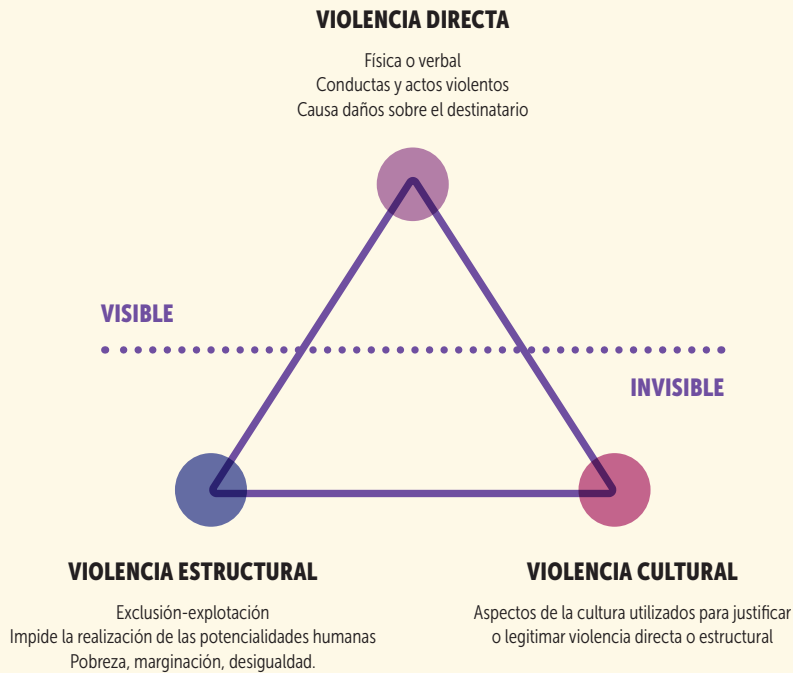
VIOLENCIA DIRECTA

Física o verbal
Conductas y actos violentos
Causa daños sobre el destinatario

VISIBLE

INVISIBLE

VIOLENCIA ESTRUCTURAL

Exclusión-explotación
Impide la realización de las potencialidades humanas
Pobreza, marginación, desigualdad.

VIOLENCIA CULTURAL

Aspectos de la cultura utilizados para justificar o legitimar violencia directa o estructural